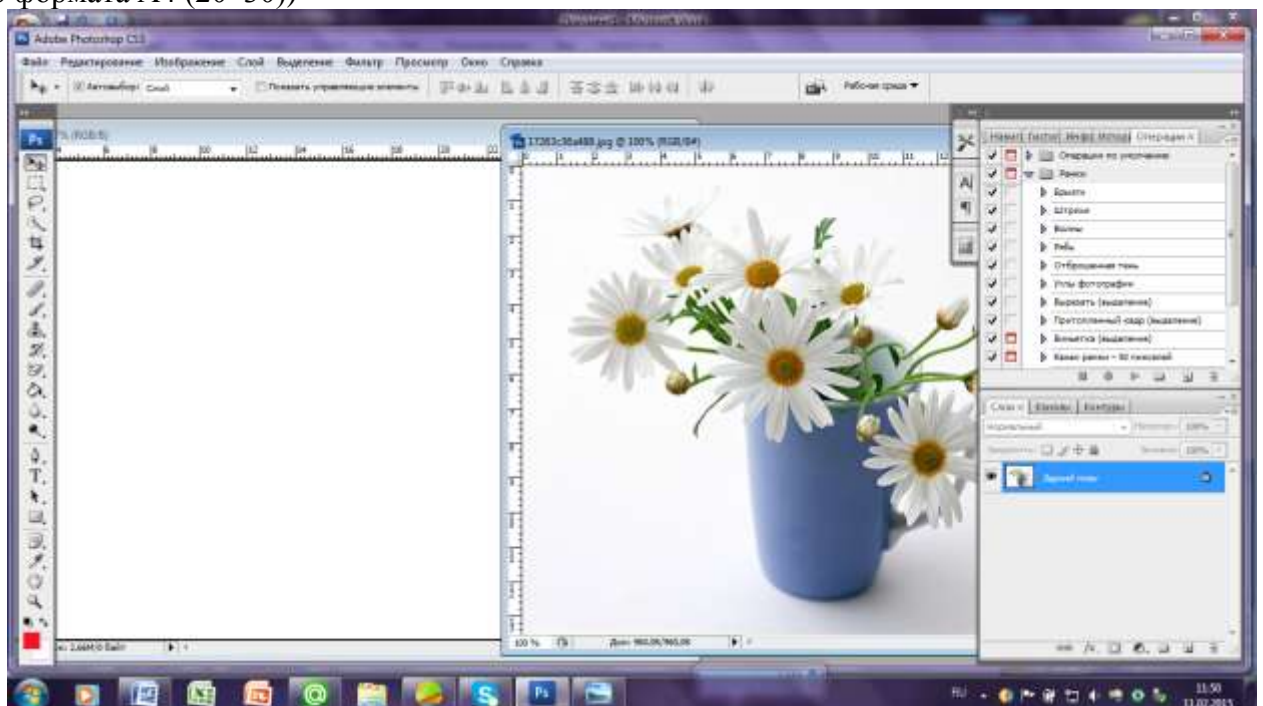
формата А4. (20*30))

Adobe Photoshop CS3

Файл Редактирование Изображение Слой Выделение Фильтр Просмотр Окно Справка

Автовыбор: Слой

Показать управляющие элементы

Рабочая среда ▼

% (RGB/8)

17263c30a488.jpg @ 100% (RGB/8#)

Навигат Гистог Инфо История Операции

Операции по умолчанию

Рамки

Бумага

Штрихи

Волны

Рябь

Отбрасываемая тень

Углы фотографии

Вырезать (выделение)

Протопленный кадр (выделение)

Виньетка (выделение)

Канал рамки – 50 пикселей

Слои Каналы Контуры

Нормальный

Непрозр: 100%

Закрепить:

Заливка: 100%

Задний план

100%

Док: 960,0K/960,0K

Док: 2,66M/0 байт

RU

11:50

11.02.2015